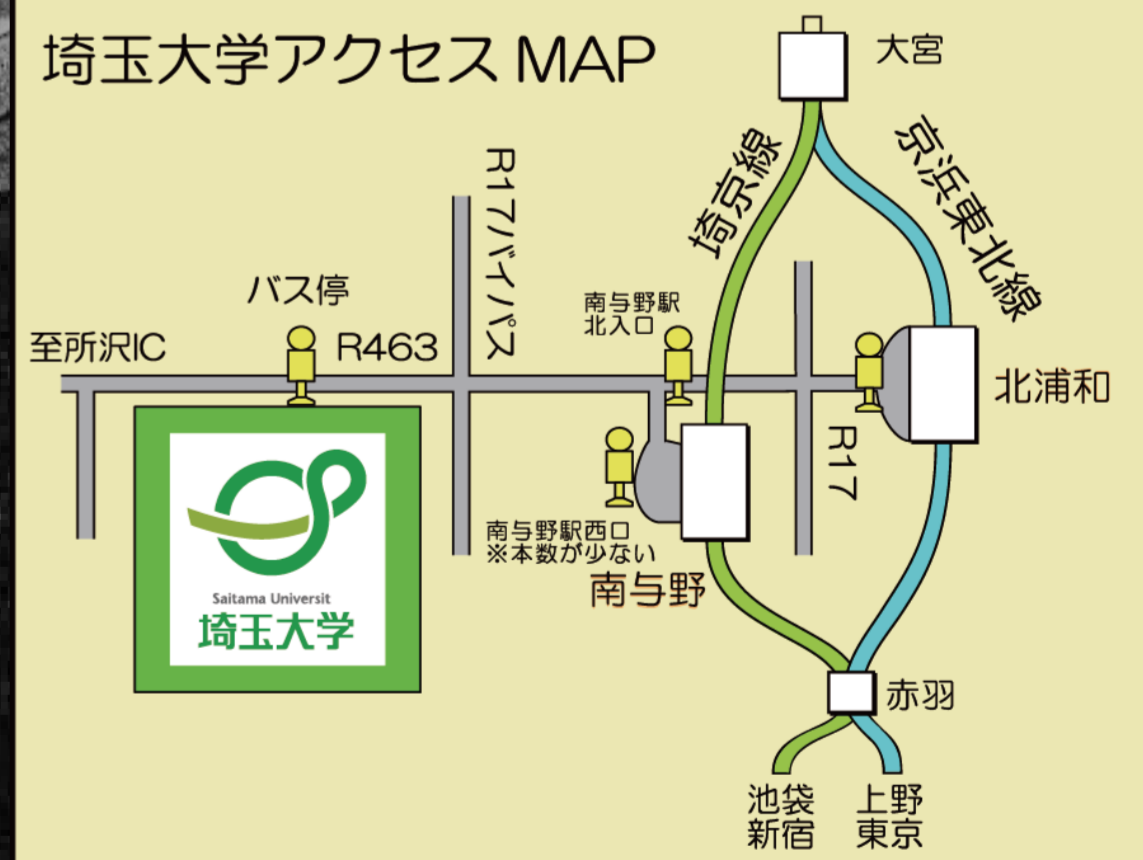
埼玉大学アクセス MAP

大宮

埼京線

京浜東北線

R17バイパス

バス停

至所沢IC

R463

南与野駅
北入口

北浦和

R17

Saitama Universit
埼玉大学

南与野駅西口
※本数が少ない

南与野

赤羽

池袋
新宿

上野
東京